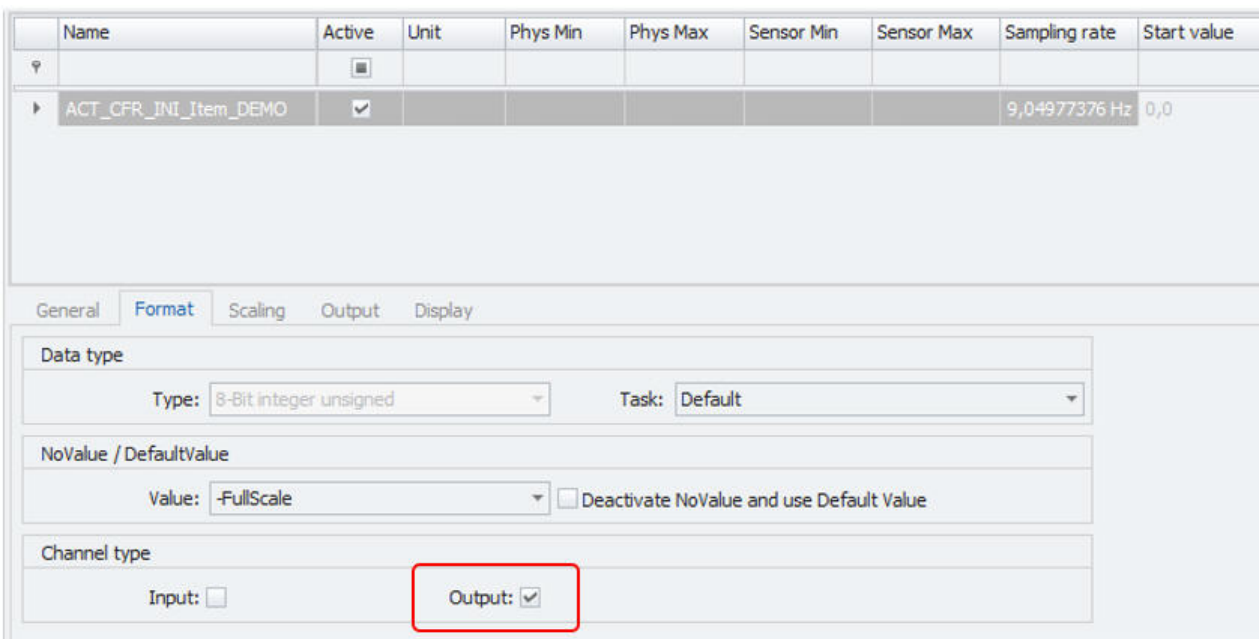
| Name | Active | Unit | Phys Min | Phys Max | Sensor Min | Sensor Max | Sampling rate | Start value |
|---|---|---|---|---|---|---|---|---|
| | | | | | | | | |
| ACT_CFR_INI_Item_DEMO | ✓ | | | | | | 9,04977376 Hz | 0,0 |

General Format Scaling Output Display

Data type

Type: 8-Bit integer unsigned

Task: Default

NoValue / DefaultValue

Value: -FullScale

Deactivate NoValue and use Default Value

Channel type

Input:

Output: ✓